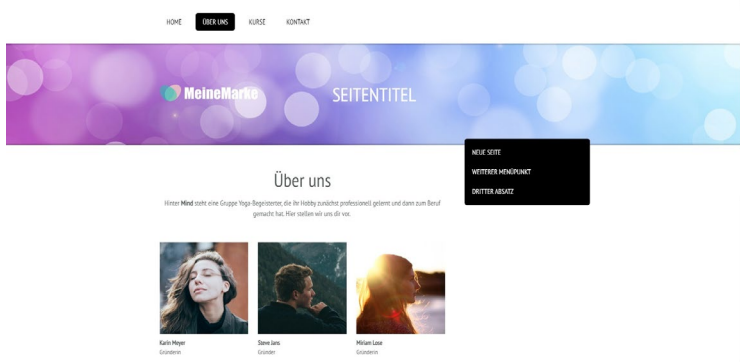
HOME ÜBER UNS KURSE KONTAKT

MeineMarke SEITENTITEL

NEUE SEITE
WEITERER MENÜPUNKT
DRITTER ABSATZ

Über uns

Hinter **Mind** steht eine Gruppe Yoga-Begeisterter, die ihr Hobby zunächst professionell gelernt und dann zum Beruf gemacht hat. Hier stellen wir uns dir vor.

Karin Meyer
Gründerin

Steve Jans
Gründer

Miriam Lose
Gründerin